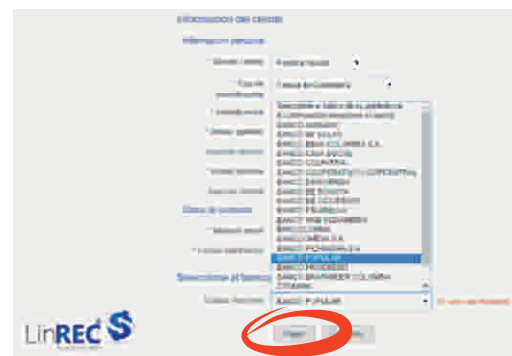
Información del cliente

Información personal

Tipo de identificación

Identificación

Datos de contacto

Seleccione el banco

Seleccione el banco de su preferencia
BANCO AGRARIO
BANCO AV VILLAS
BANCO BBVA COLOMBIA S.A.
BANCO CAJA SOCIAL
BANCO COLPATRIA
BANCO COOPERATIVO COOPCENTRAL
BANCO DAVIVIENDA
BANCO DE BOGOTA
BANCO DE OCCIDENTE
BANCO FALABELLA
BANCO GNB SUDAMERIS
BANCOLOMBIA
BANCOMEVA
BANCO PICHINCHA
BANCO POPULAR
BANCO PROCREDIT
BANCO SANTANDER COLOMBIA
CITIBANK

BANCO POPULAR

LinREC

Pagar